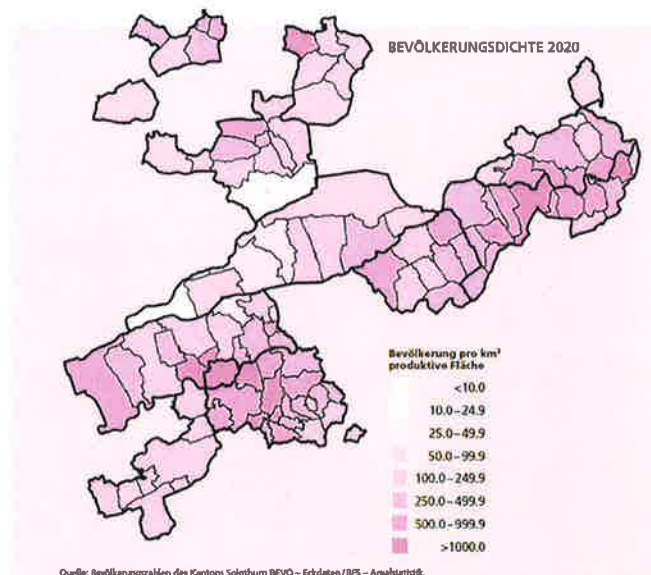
BEVÖLKERUNGSDICHTE 2020

Bevölkerung pro km² produktive Fläche

<10.0

10.0–24.9

25.0–49.9

50.0–99.9

100.0–249.9

250.0–499.9

500.0–999.9

>1000.0

Quelle: Bevölkerungszahlen des Kantons Solothurn BEVO – Eckdaten / BFS – Arealstatistik